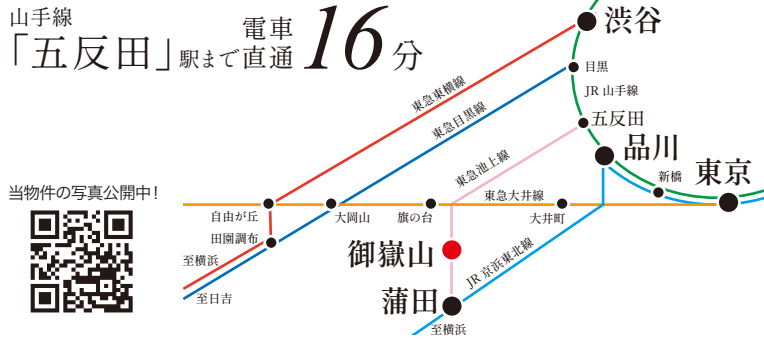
山手線
「五反田」駅まで 電車直通 16分

渋谷
目黒
JR 山手線
五反田
品川
新橋
東京
東急東横線
東急目黒線
東急池上線
東急大井線
自由が丘
大岡山
旗の台
大井町
田園調布
御嶽山
至横浜
JR 京浜東北線
至日吉
蒲田
至横浜

当物件の写真公開中！